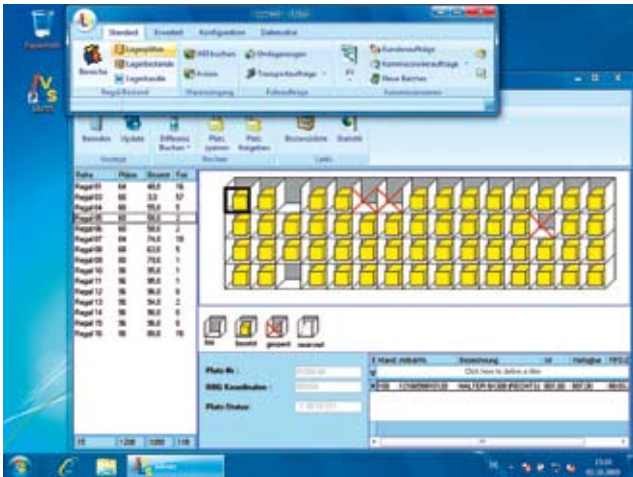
Papierkorb

Standard Erweitert Konfiguration Datenbank

Bereiche Lagerplätze Lagerbestände Lagertabelle Regal/Bestand

WE Buchen Kisten Warenbewegung

Umlagerungen Transportaufträge Fahraufträge

Kundenaufträge Kommissionieraufträge Neue Batches

Bereiche Update Differenz Buchen Platz sperren Platz freigeben Bereichsliste Statistik

Anzeige Buchen Listen

| Reihe | Plätze | Bestand | Frei |
|---|---|---|---|
| Regal 01 | 64 | 48,0 | 16 |
| Regal 02 | 60 | 3,0 | 57 |
| Regal 03 | 60 | 55,0 | 5 |
| Regal 04 | 60 | 58,0 | 2 |
| Regal 05 | 60 | 58,0 | 2 |
| Regal 06 | 64 | 74,0 | 10 |
| Regal 07 | 60 | 63,0 | 5 |
| Regal 08 | 80 | 79,0 | 1 |
| Regal 09 | 96 | 95,0 | 1 |
| Regal 11 | 96 | 95,0 | 1 |
| Regal 12 | 96 | 90,0 | 6 |
| Regal 13 | 96 | 94,0 | 2 |
| Regal 14 | 96 | 96,0 | 0 |
| Regal 15 | 96 | 96,0 | 0 |
| Regal 16 | 96 | 80,0 | 16 |

15 | 1208 | 1050 | 118

frei belegt gesperrt reserviert

Platz-Nr.:

RBG Koordinaten:

Platz-Status:

Bezeichnung

Click here to define a filter

HALTER M